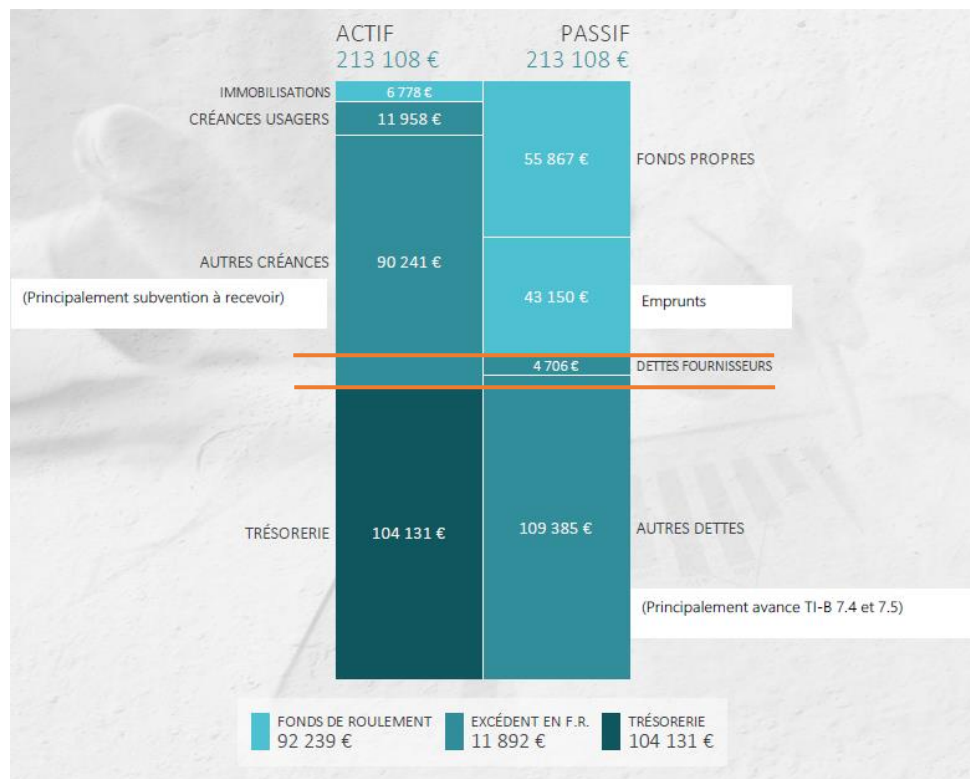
ACTIF
213 108 €

PASSIF
213 108 €

IMMOBILISATIONS 6 778 €
CRÉANCES USAGERS 11 958 €
AUTRES CRÉANCES 90 241 €
(Principalement subvention à recevoir)
TRÉSORERIE 104 131 €

55 867 € FONDS PROPRES
43 150 € Emprunts
4 706 € DETTES FOURNISSEURS
109 385 € AUTRES DETTES
(Principalement avance TI-B 7.4 et 7.5)

FONDS DE ROULEMENT
92 239 €
EXCÉDENT EN F.R.
11 892 €
TRÉSORERIE
104 131 €